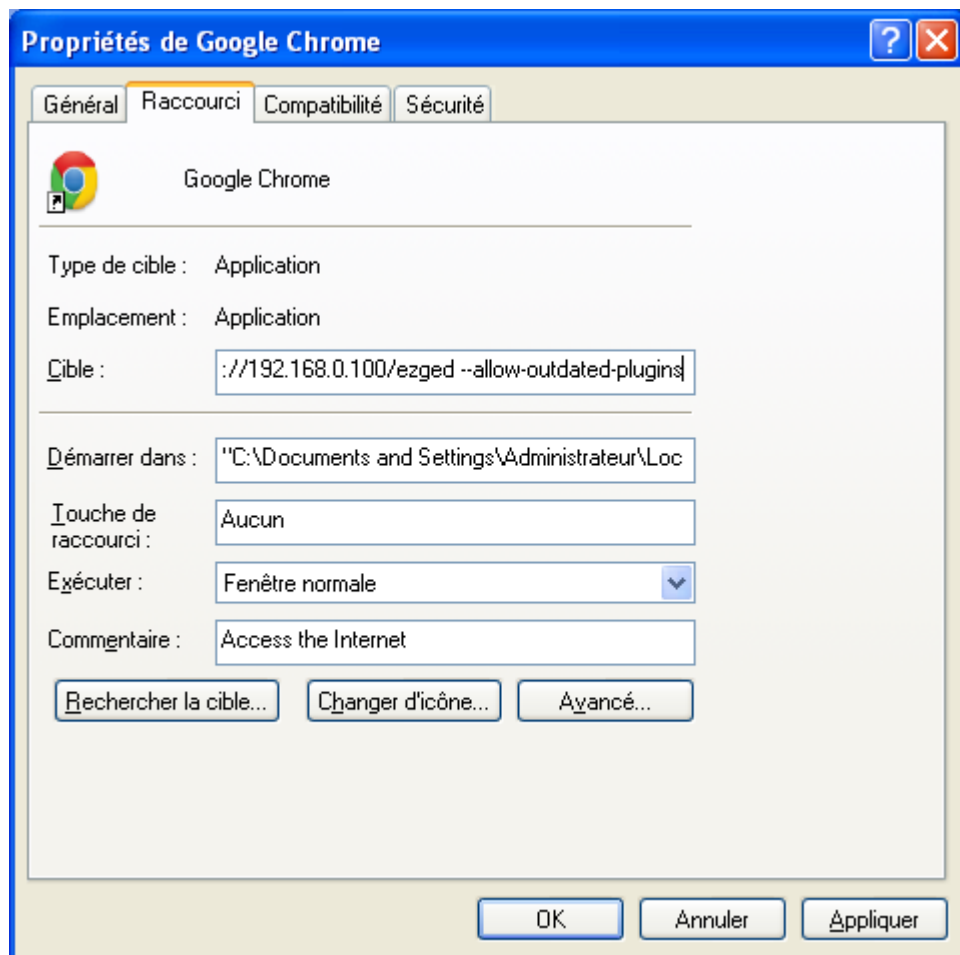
Propriétés de Google Chrome

?

Général | Raccourci | Compatibilité | Sécurité

Google Chrome

Type de cible : Application

Emplacement : Application

Cible : ://192.168.0.100/ezged --allow-outdated-plugins

Démarrer dans : "C:\Documents and Settings\Administrateur\Loc

Touche de raccourci : Aucun

Exécuter : Fenêtre normale

Commentaire : Access the Internet

Rechercher la cible... | Changer d'icône... | Avancé...

OK | Annuler | Appliquer